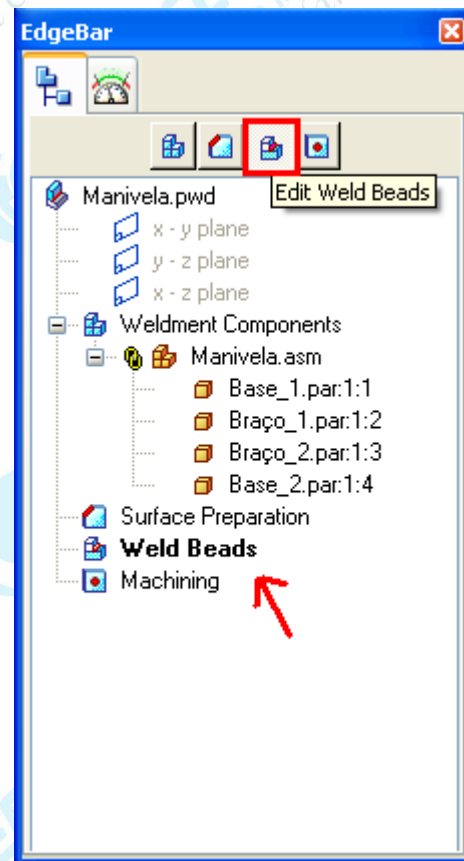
EdgeBar

Edit Weld Beads

Manivela.pwd
x - y plane
y - z plane
x - z plane
Weldment Components
Manivela.asm
Base_1.par:1:1
Braço_1.par:1:2
Braço_2.par:1:3
Base_2.par:1:4
Surface Preparation
**Weld Beads**
Machining